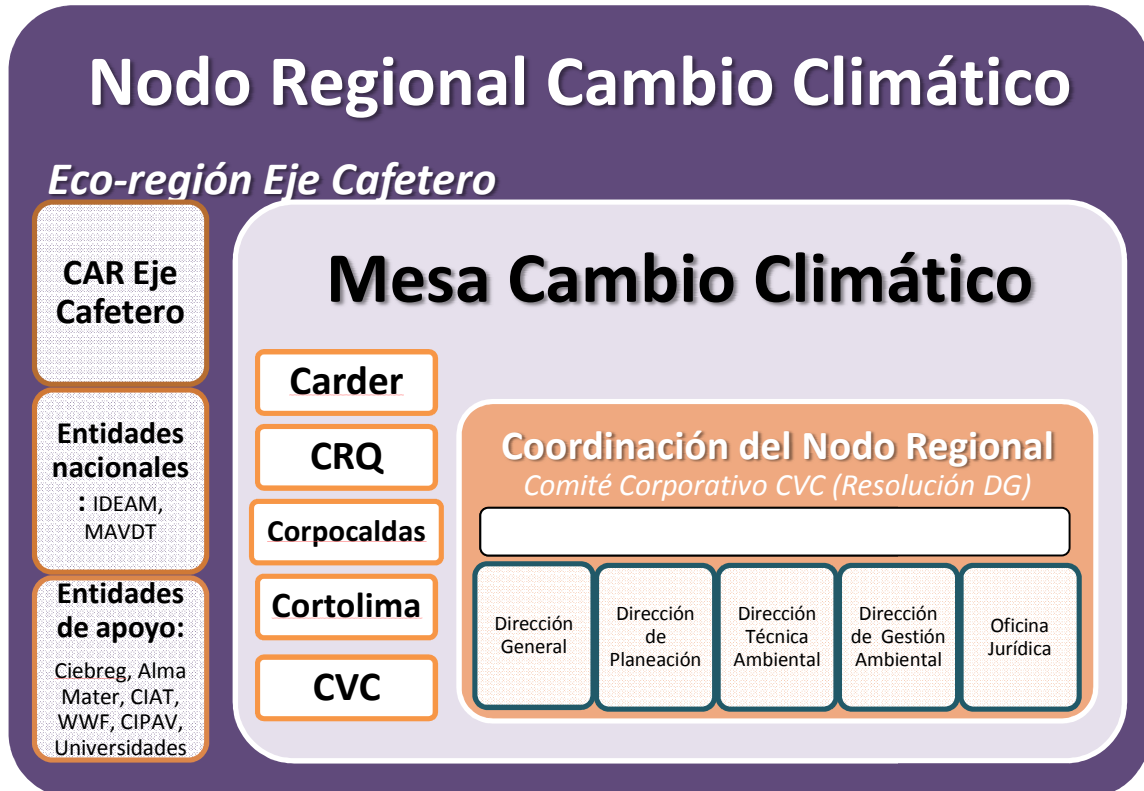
Nodo Regional Cambio Climático

Eco-región Eje Cafetero

CAR Eje Cafetero

Entidades nacionales: IDEAM, MAVDT

Entidades de apoyo: Ciebreg, Alma Mater, CIAT, WWF, CIPAV, Universidades

Mesa Cambio Climático

Carder

CRQ

Corpocaldas

Cortolima

CVC

Coordinación del Nodo Regional
Comité Corporativo CVC (Resolución DG)

Dirección General

Dirección de Planeación

Dirección Técnica Ambiental

Dirección de Gestión Ambiental

Oficina Jurídica